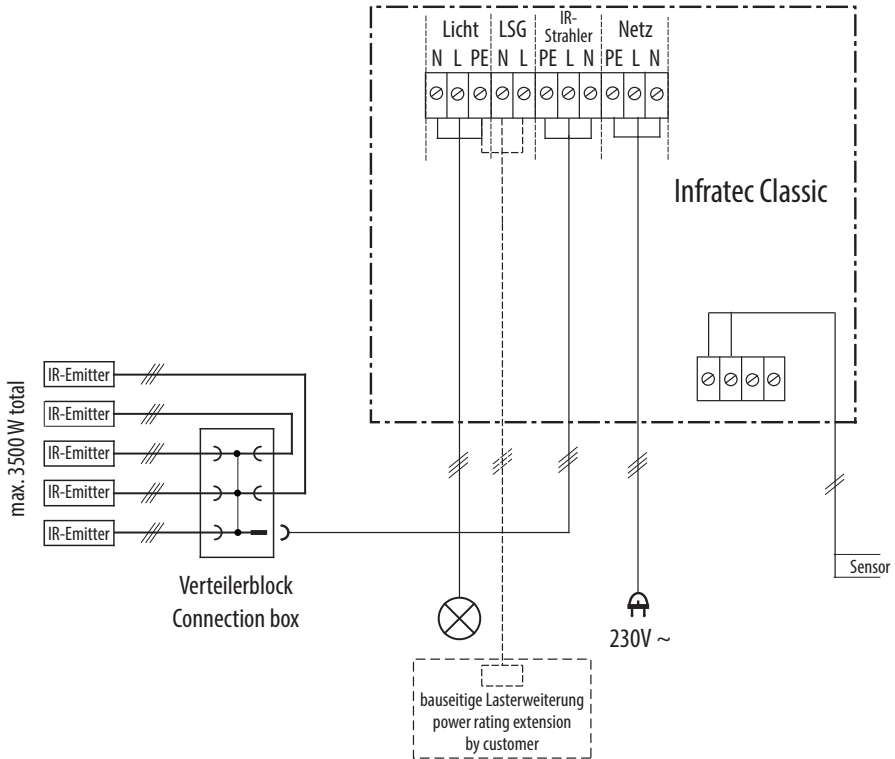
Licht
N L PE
LSG
N L
IR-Strahler
PE L N
Netz
PE L N

Infratec Classic

max. 3500 W total

IR-Emitter
IR-Emitter
IR-Emitter
IR-Emitter
IR-Emitter

Verteilerblock
Connection box

230V ~

Sensor

bauseitige Lasterweiterung
power rating extension
by customer